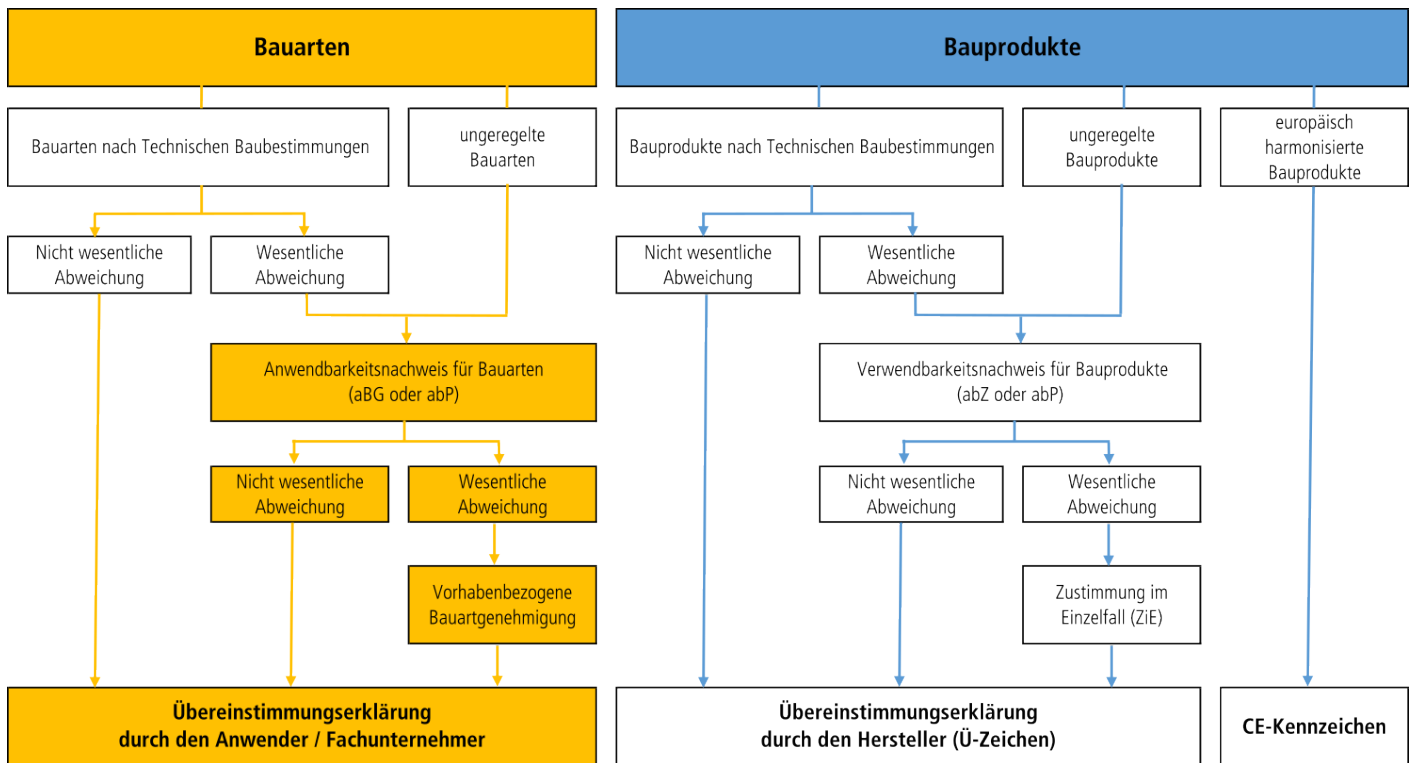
Bauarten

Bauarten nach Technischen Baubestimmungen

ungeregelte Bauarten

Nicht wesentliche Abweichung

Wesentliche Abweichung

Anwendbarkeitsnachweis für Bauarten (aBG oder abP)

Nicht wesentliche Abweichung

Wesentliche Abweichung

Vorhabenbezogene Bauartgenehmigung

Übereinstimmungserklärung durch den Anwender / Fachunternehmer

Bauprodukte

Bauprodukte nach Technischen Baubestimmungen

ungeregelte Bauprodukte

europäisch harmonisierte Bauprodukte

Nicht wesentliche Abweichung

Wesentliche Abweichung

Verwendbarkeitsnachweis für Bauprodukte (abZ oder abP)

Nicht wesentliche Abweichung

Wesentliche Abweichung

Zustimmung im Einzelfall (ZiE)

Übereinstimmungserklärung durch den Hersteller (Ü-Zeichen)

CE-Kennzeichen